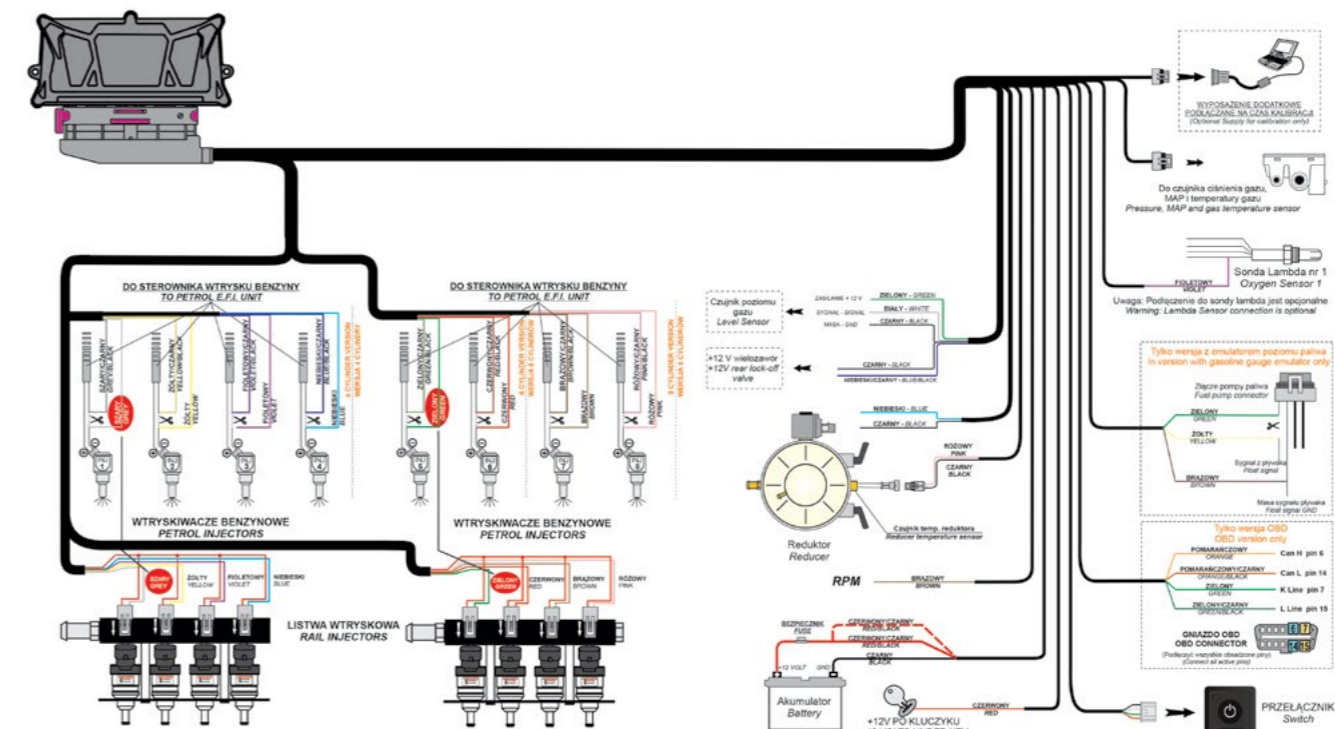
WYPOSAŻENIE DODATKOWE PODŁĄCZANE NA CZAS KALIBRACJI
(Optional Supply for calibration only)

Do czujnika ciśnienia gazu, MAP i temperatury gazu
Pressure, MAP and gas temperature sensor

FIOLETOWY VIOLET
Sonda Lambda nr 1
Oxygen Sensor 1
Uwaga: Podłączenie do sondy lambda jest opcjonalne
Warning: Lambda Sensor connection is optional

DO STEROWNIKA WTRYSKU BENZYNY
TO PETROL E.F.I. UNIT

DO STEROWNIKA WTRYSKU BENZYNY
TO PETROL E.F.I. UNIT

SZARY/CZARNY GREY/BLACK
SZARY GREY
ŻÓŁTY/CZARNY YELLOW/BLACK
ŻÓŁTY YELLOW
FIOLETOWY/CZARNY VIOLET/BLACK
FIOLETOWY VIOLET
NIEBIESKI/CZARNY BLUE/BLACK
NIEBIESKI BLUE
4 CYLINDER VERSION
WERSJA 4 CYLINDRY

ZIELONY/CZARNY GREEN/BLACK
ZIELONY GREEN
CZERWONY/CZARNY RED/BLACK
CZERWONY RED
6 CYLINDER VERSION
WERSJA 6 CYLINDRÓW
BRĄZOWY/CZARNY BROWN/BLACK
BRĄZOWY BROWN
RÓŻOWY/CZARNY PINK/BLACK
RÓŻOWY PINK
8 CYLINDER VERSION
WERSJA 8 CYLINDRÓW

1 2 3 4 5 6 7 8

Czujnik poziomu gazu
Level Sensor

ZASILANIE +12 V
ZIELONY - GREEN
SYGNAŁ - SIGNAL
BIAŁY - WHITE
MASA - GND
CZARNY - BLACK

+12 V wielozawór
+12V rear lock-off valve
CZARNY - BLACK
NIEBIESKI/CZARNY - BLUE/BLACK

Tylko wersja z emulatorem poziomu paliwa
in version with gasoline gauge emulator only
Złącze pompy paliwa
Fuel pump connector
ZIELONY GREEN
ŻÓŁTY YELLOW
Sygnał z pływaka
Float signal
BRĄZOWY BROWN
Masa sygnału pływaka
Float signal GND

NIEBIESKI - BLUE
CZARNY - BLACK
RÓŻOWY PINK
CZARNY BLACK

Czujnik temp. reduktora
Reducer temperature sensor

Reduktor
Reducer

WTRYSKIWACZE BENZYNOWE
PETROL INJECTORS

WTRYSKIWACZE BENZYNOWE
PETROL INJECTORS

Tylko wersja OBD
OBD version only
POMARAŃCZOWY ORANGE
Can H pin 6
POMARAŃCZOWY/CZARNY ORANGE/BLACK
Can L pin 14
ZIELONY GREEN
K Line pin 7
ZIELONY/CZARNY GREEN/BLACK
L Line pin 15

SZARY GREY
ŻÓŁTY YELLOW
FIOLETOWY VIOLET
NIEBIESKI BLUE

ZIELONY GREEN
CZERWONY RED
BRĄZOWY BROWN
RÓŻOWY PINK

LISTWA WTRYSKOWA
RAIL INJECTORS

RPM
BRĄZOWY BROWN

GNIAZDO OBD
OBD CONNECTOR
(Podłączyć wszystkie oznaczone piny)
(Connect all active pins)
6 7 14 15

BEZPIECZNIK FUSE
CZERWONY/CZARNY RED/BLACK 30A
CZERWONY/CZARNY RED/BLACK
CZARNY BLACK
+12 VOLT
GND

Akumulator
Battery

+12V PO KLUCZYKU
CZERWONY RED

PRZEŁĄCZNIK
Switch